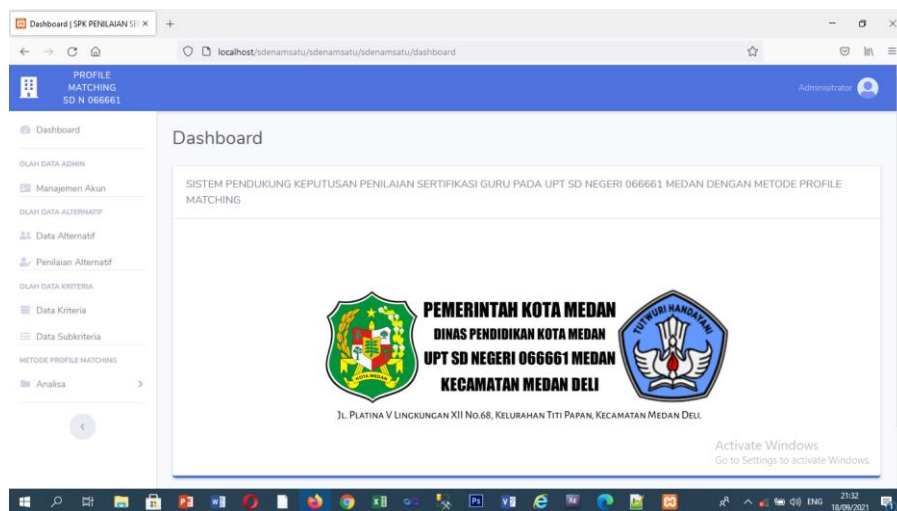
Dashboard | SPK PENILAIAN SE ×
+
localhost/sdenamsatu/sdenamsatu/sdenamsatu/dashboard

PROFILE MATCHING SD N 066661
Administrator

Dashboard
OLAH DATA ADMIN
Manajemen Akun
OLAH DATA ALTERNATIF
Data Alternatif
Penilaian Alternatif
OLAH DATA KRITERIA
Data Kriteria
Data Subkriteria
METODE PROFILE MATCHING
Analisa

Dashboard

SISTEM PENDUKUNG KEPUTUSAN PENILAIAN SERTIFIKASI GURU PADA UPT SD NEGERI 066661 MEDAN DENGAN METODE PROFILE MATCHING

KOTA MEDAN
PEMERINTAH KOTA MEDAN
DINAS PENDIDIKAN KOTA MEDAN
UPT SD NEGERI 066661 MEDAN
KECAMATAN MEDAN DELI
TUT WURI HANDAYANI

JL. PLATINA V LINGKUNGAN XII NO.68, KELURAHAN TITI PAPAN, KECAMATAN MEDAN DELI.

Activate Windows
Go to Settings to activate Windows.

ENG 21:32 18/09/2021